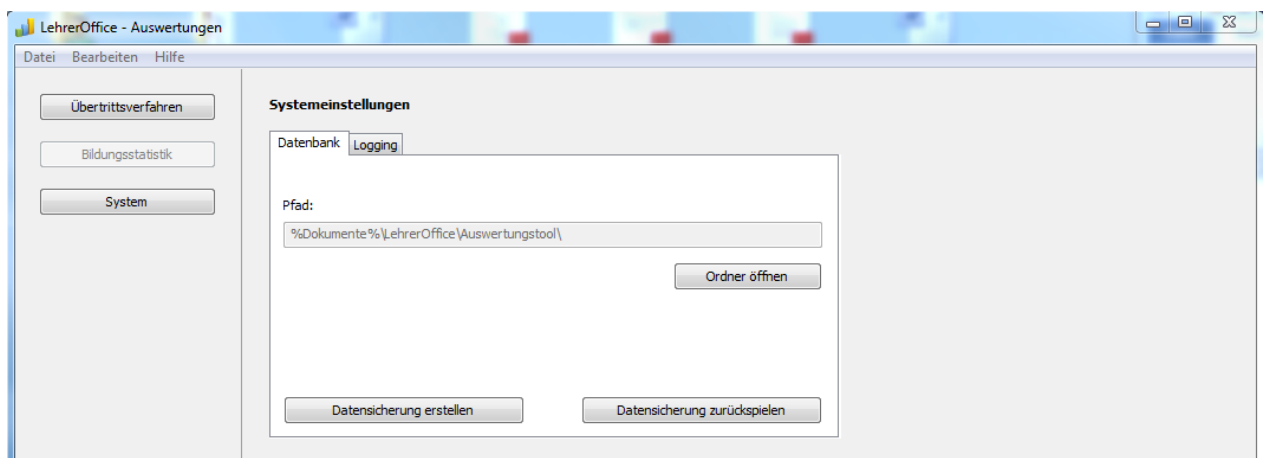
LehrerOffice - Auswertungen

Datei Bearbeiten Hilfe

Übertrittsverfahren

Bildungsstatistik

System

Systemeinstellungen

Datenbank Logging

Pfad:

%Dokumente%\LehrerOffice\Auswertungstool\

Ordner öffnen

Datensicherung erstellen

Datensicherung zurückspielen